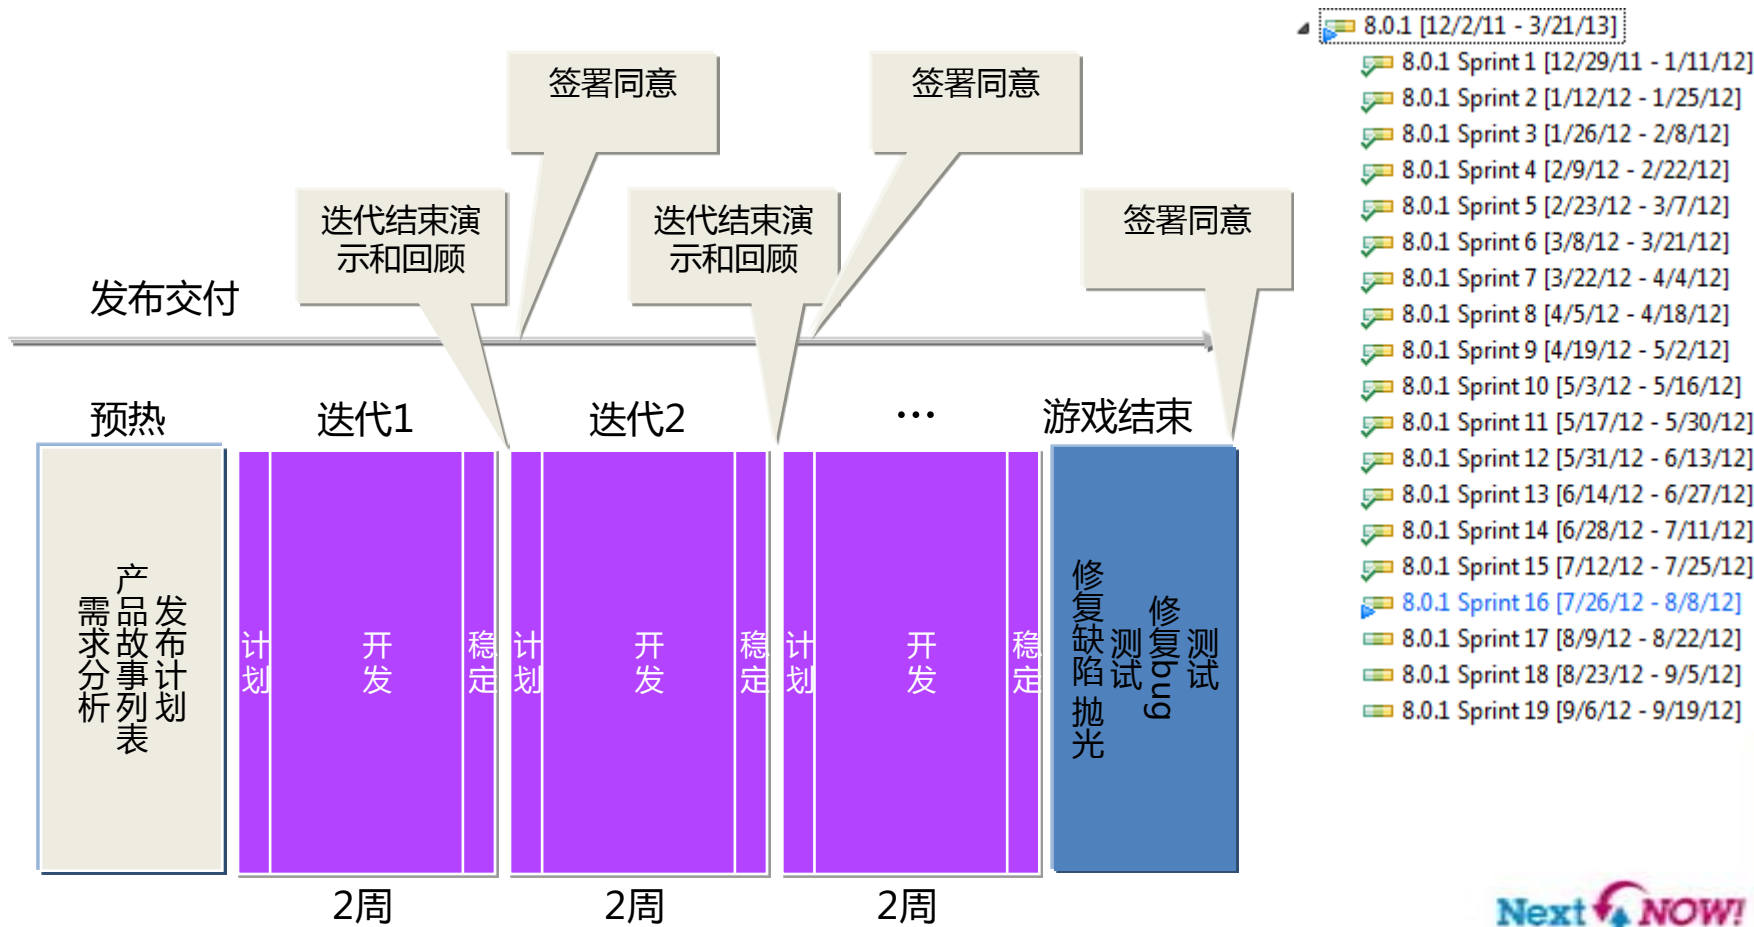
签署同意

签署同意

迭代结束演示和回顾

迭代结束演示和回顾

签署同意

发布交付

预热

迭代1

迭代2

…

游戏结束

需求分析

产品故事列表

发布计划

计划

开发

稳定

计划

开发

稳定

计划

开发

稳定

修复缺陷抛光

测试

修复bug

测试

2周

2周

2周

8.0.1 [12/2/11 - 3/21/13]
8.0.1 Sprint 1 [12/29/11 - 1/11/12]
8.0.1 Sprint 2 [1/12/12 - 1/25/12]
8.0.1 Sprint 3 [1/26/12 - 2/8/12]
8.0.1 Sprint 4 [2/9/12 - 2/22/12]
8.0.1 Sprint 5 [2/23/12 - 3/7/12]
8.0.1 Sprint 6 [3/8/12 - 3/21/12]
8.0.1 Sprint 7 [3/22/12 - 4/4/12]
8.0.1 Sprint 8 [4/5/12 - 4/18/12]
8.0.1 Sprint 9 [4/19/12 - 5/2/12]
8.0.1 Sprint 10 [5/3/12 - 5/16/12]
8.0.1 Sprint 11 [5/17/12 - 5/30/12]
8.0.1 Sprint 12 [5/31/12 - 6/13/12]
8.0.1 Sprint 13 [6/14/12 - 6/27/12]
8.0.1 Sprint 14 [6/28/12 - 7/11/12]
8.0.1 Sprint 15 [7/12/12 - 7/25/12]
8.0.1 Sprint 16 [7/26/12 - 8/8/12]
8.0.1 Sprint 17 [8/9/12 - 8/22/12]
8.0.1 Sprint 18 [8/23/12 - 9/5/12]
8.0.1 Sprint 19 [9/6/12 - 9/19/12]

Next NOW!